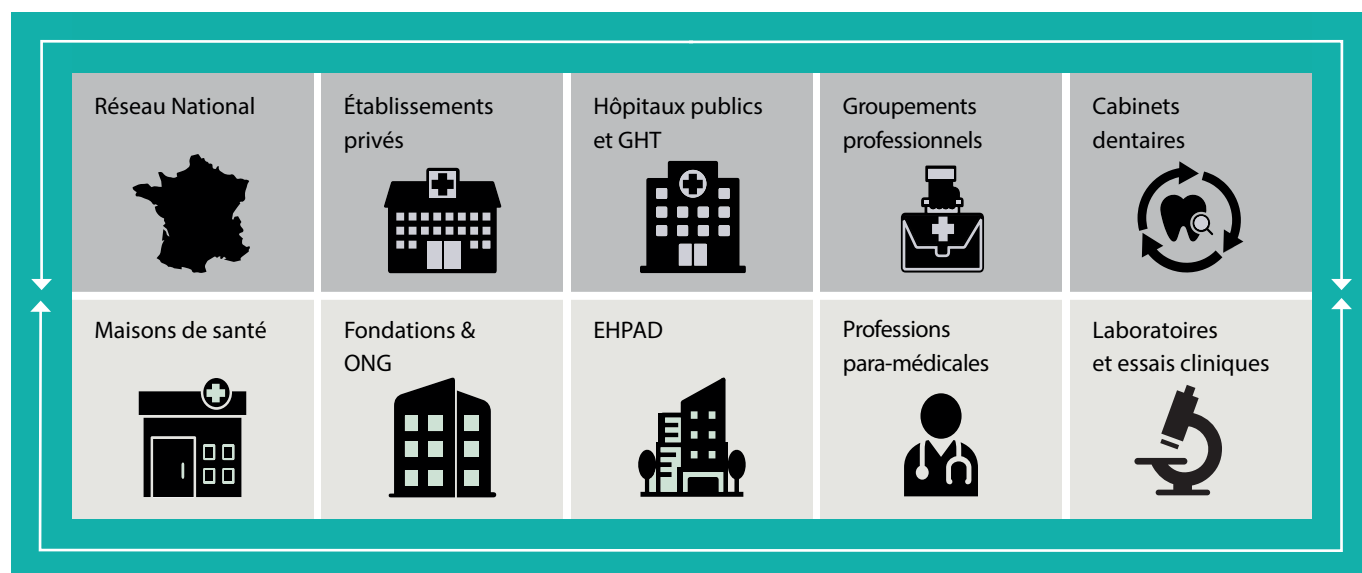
| Réseau National | Établissements privés | Hôpitaux publics et GHT | Groupements professionnels | Cabinets dentaires |
|---|---|---|---|---|
| Maisons de santé | Fondations & ONG | EHPAD | Professions para-médicales | Laboratoires et essais cliniques |